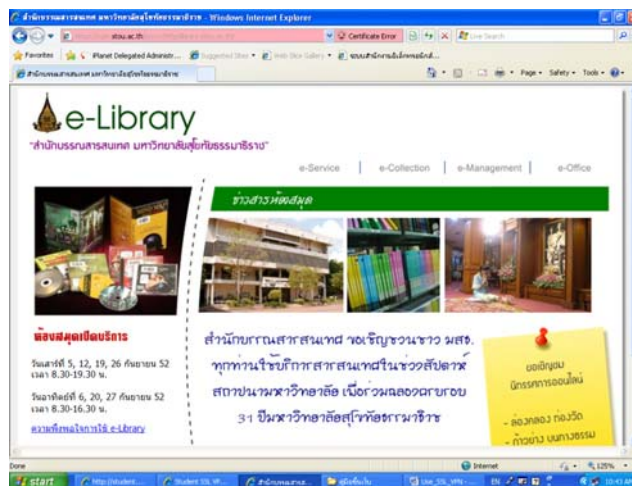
สำนักบรรณสารสนเทศ มหาวิทยาลัยสุโขทัยธรรมาธิราช - Windows Internet Explorer

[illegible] stou.ac.th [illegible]
Certificate Error
Live Search
Favorites
Planet Delegated Administr...
Suggested Sites
Web Slice Gallery
ระบบสำนักงานอิเล็กทรอนิกส์...
สำนักบรรณสารสนเทศ มหาวิทยาลัยสุโขทัยธรรมาธิราช
Page
Safety
Tools

e-Library
"สำนักบรรณสารสนเทศ มหาวิทยาลัยสุโขทัยธรรมาธิราช"

e-Service | e-Collection | e-Management | e-Office

ข่าวสารห้องสมุด

ห้องสมุดเปิดบริการ

วันเสาร์ที่ 5, 12, 19, 26 กันยายน 52 เวลา 8.30-19.30 น.

วันอาทิตย์ที่ 6, 20, 27 กันยายน 52 เวลา 8.30-16.30 น.

ความพึงพอใจการใช้ e-Library

สำนักบรรณสารสนเทศ ขอเชิญชวนชาว มสธ. ทุกท่านใช้บริการสารสนเทศในช่วงสัปดาห์ สถาปนามหาวิทยาลัย เนื่องในฉลองครบรอบ 31 ปีมหาวิทยาลัยสุโขทัยธรรมาธิราช

ขอเชิญชม นิทรรศการออนไลน์

- ล่องคลอง ท่องวัด
- ตัวอย่าง มนุษยธรรม

Done
Internet
125%
start
http://student...
Student SSL VP...
สำนักบรรณสาร...
คู่มือขั้นตอน
Use_SSL_VPN-...
EN
10:43 AM